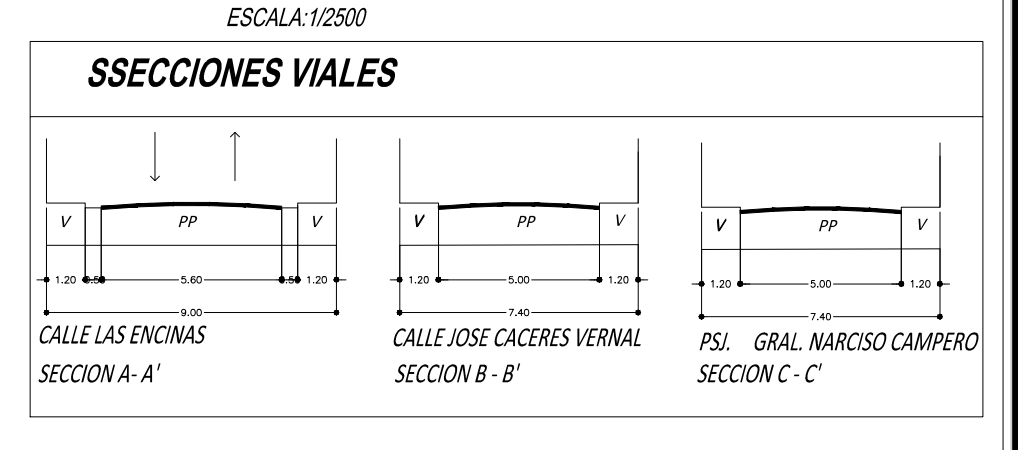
ESCALA:1/2500

SSECCIONES VIALES

V
PP
V
1.20
.50
5.60
.50
1.20
9.00
CALLE LAS ENCINAS
SECCION A- A'

V
PP
V
1.20
5.00
1.20
7.40
CALLE JOSE CACERES VERNAL
SECCION B - B'

V
PP
V
1.20
5.00
1.20
7.40
PSJ. GRAL. NARCISO CAMPERO
SECCION C - C'